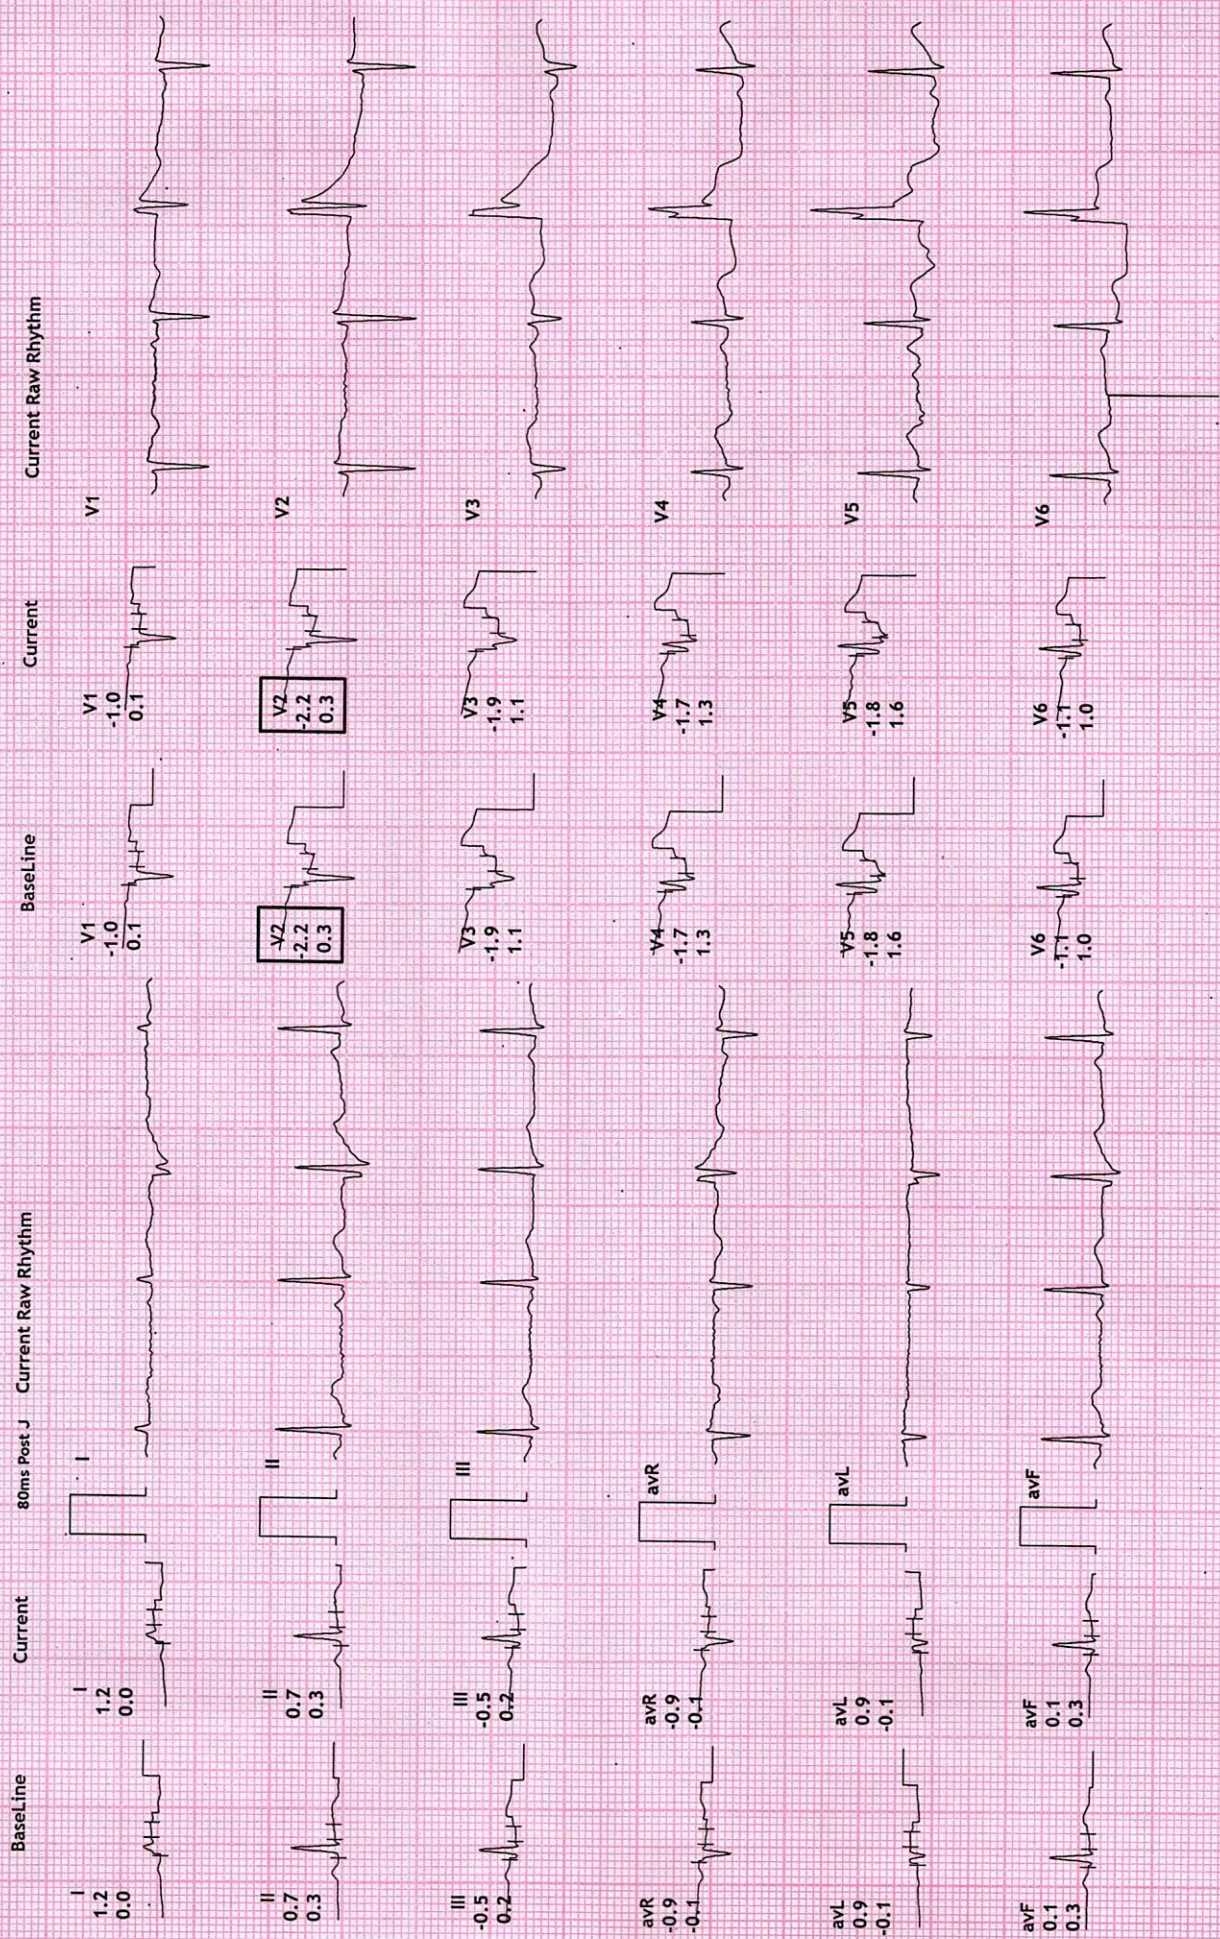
BaseLine
Current
80ms Post J
Current Raw Rhythm
BaseLine
Current
Current Raw Rhythm

I
1.2
0.0

I
1.2
0.0

I

II
0.7
0.3

II
0.7
0.3

II

III
-0.5
0.2

III
-0.5
0.2

III

avR
-0.9
-0.1

avR
-0.9
-0.1

avR

avL
0.9
-0.1

avL
0.9
-0.1

avL

avF
0.1
0.3

avF
0.1
0.3

avF

V1
-1.0
0.1

V1
-1.0
0.1

V1

V2
-2.2
0.3

V2
-2.2
0.3

V2

V3
-1.9
1.1

V3
-1.9
1.1

V3

V4
-1.7
1.3

V4
-1.7
1.3

V4

V5
-1.8
1.6

V5
-1.8
1.6

V5

V6
-1.1
1.0

V6
-1.1
1.0

V6